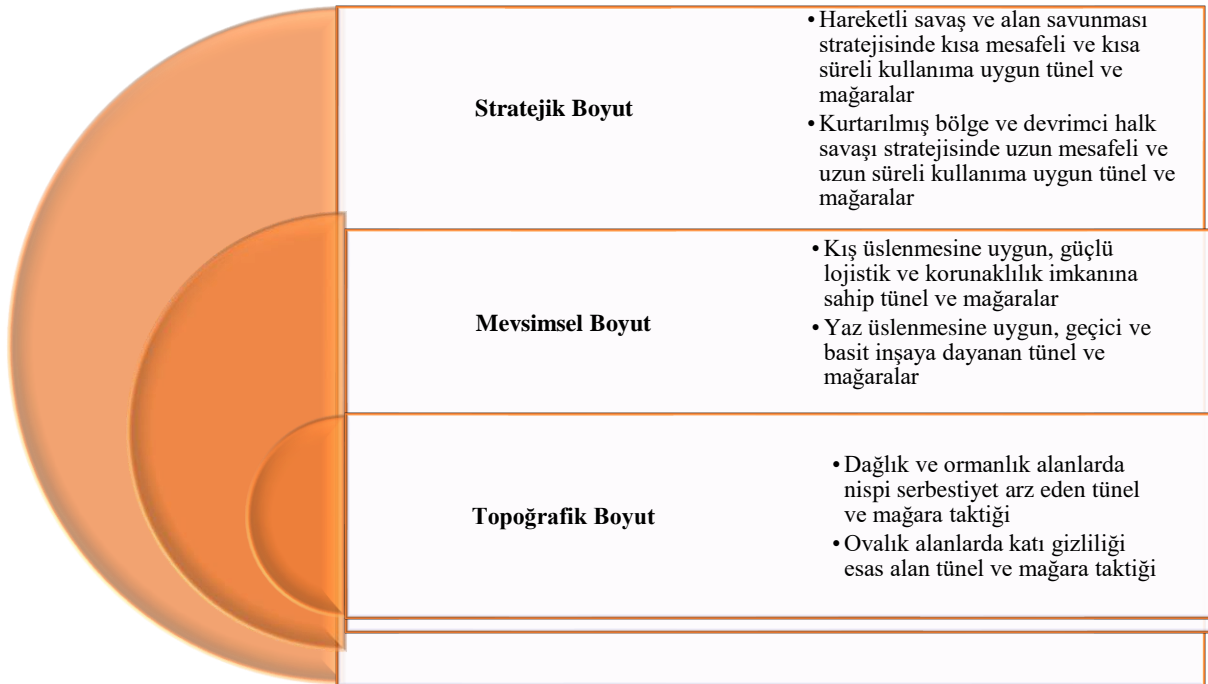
Stratejik Boyut

• Hareketli savaş ve alan savunması stratejisinde kısa mesafeli ve kısa süreli kullanıma uygun tünel ve mağaralar
• Kurtarılmış bölge ve devrimci halk savaşı stratejisinde uzun mesafeli ve uzun süreli kullanıma uygun tünel ve mağaralar

Mevsimsel Boyut

• Kış üslenmesine uygun, güçlü lojistik ve korunaklılık imkanına sahip tünel ve mağaralar
• Yaz üslenmesine uygun, geçici ve basit inşaya dayanan tünel ve mağaralar

Topoğrafik Boyut

• Dağlık ve ormanlık alanlarda nispi serbestiyet arz eden tünel ve mağara taktiği
• Ovalık alanlarda katı gizliliği esas alan tünel ve mağara taktiği